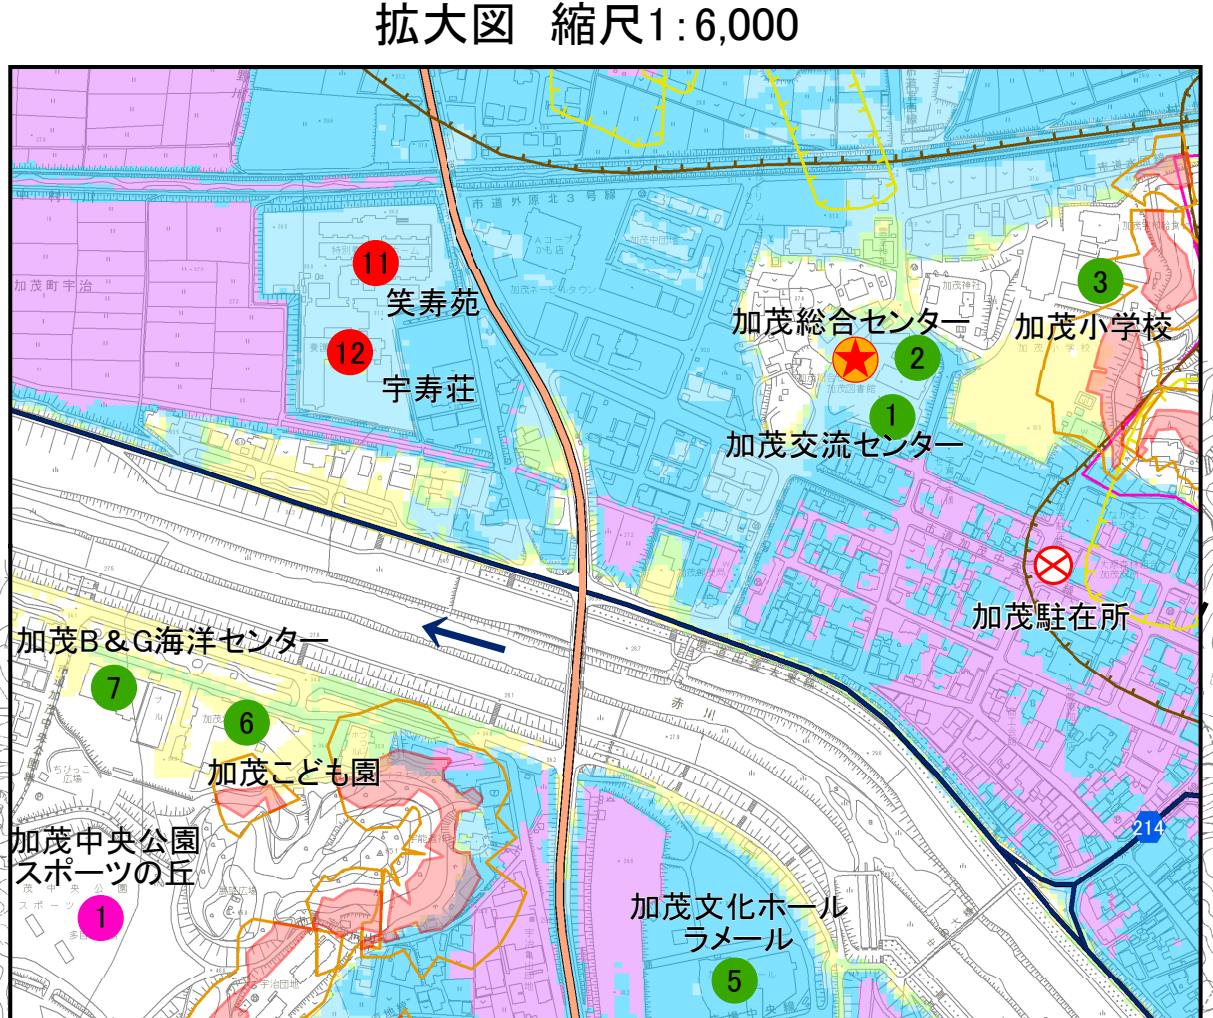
拡大図　縮尺1:6,000

11
笑寿苑
12
宇寿荘
加茂総合センター
2
1
加茂交流センター
3
加茂小学校
加茂駐在所
加茂B＆G海洋センター
7
6
加茂こども園
加茂中央公園
スポーツの丘
1
加茂文化ホール
ラメール
5
214
赤川
市道外原北3号線
加茂町宇治